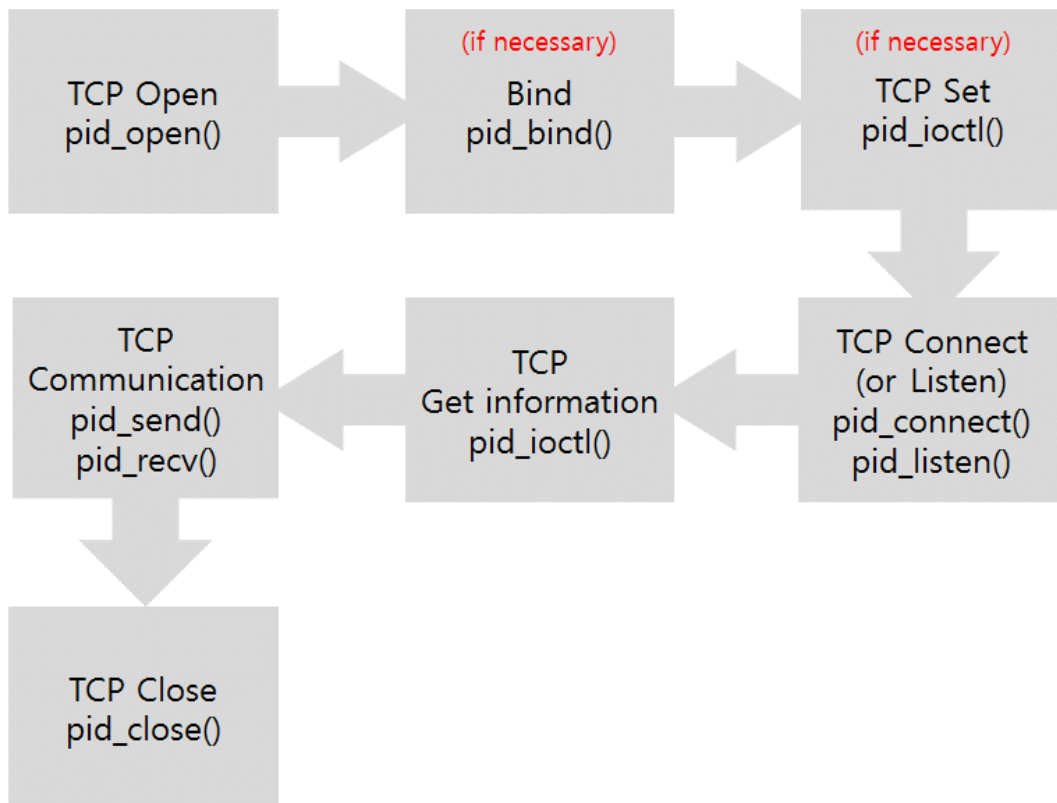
TCP Open
pid_open()

(if necessary)
Bind
pid_bind()

(if necessary)
TCP Set
pid_ioctl()

TCP Connect
(or Listen)
pid_connect()
pid_listen()

TCP
Get information
pid_ioctl()

TCP
Communication
pid_send()
pid_recv()

TCP Close
pid_close()